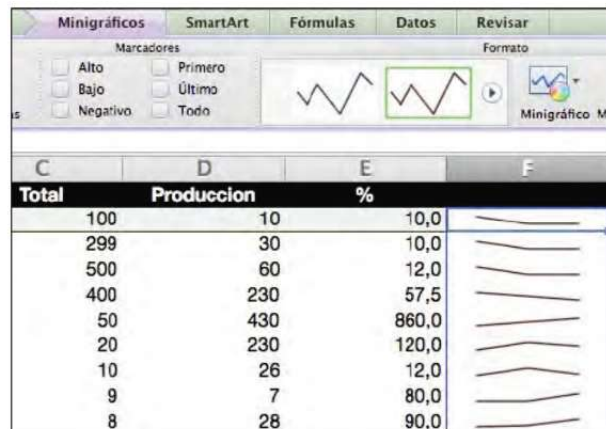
Minigráficos SmartArt Fórmulas Datos Revisar

Marcadores

Alto
Bajo
Negativo
Primero
Último
Todo

Formato

Minigráfico M

s

| C | D | E | F |
|---|---|---|---|
| Total | Produccion | % | |
| 100 | 10 | 10,0 | |
| 299 | 30 | 10,0 | |
| 500 | 60 | 12,0 | |
| 400 | 230 | 57,5 | |
| 50 | 430 | 860,0 | |
| 20 | 230 | 120,0 | |
| 10 | 26 | 12,0 | |
| 9 | 7 | 80,0 | |
| 8 | 28 | 90,0 | |